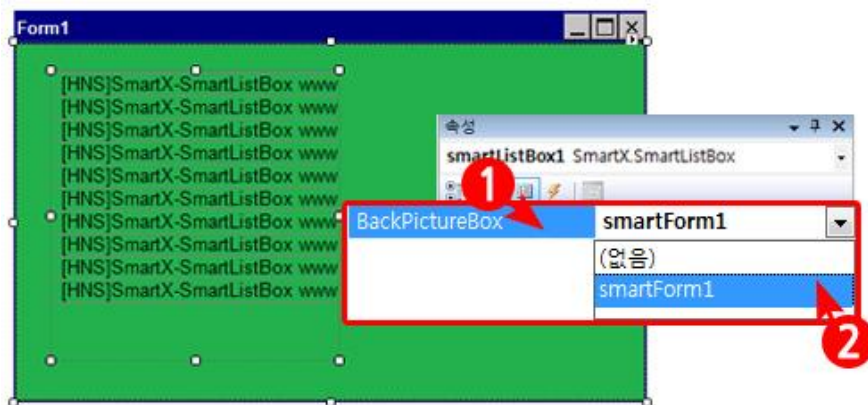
Form1

[HNS]SmartX-SmartListBox www
[HNS]SmartX-SmartListBox www
[HNS]SmartX-SmartListBox www
[HNS]SmartX-SmartListBox www
[HNS]SmartX-SmartListBox www
[HNS]SmartX-SmartListBox www
[HNS]SmartX-SmartListBox www
[HNS]SmartX-SmartListBox www
[HNS]SmartX-SmartListBox www
[HNS]SmartX-SmartListBox www

속성

smartListBox1 SmartX.SmartListBox

1

BackPictureBox

smartForm1

(없음)

smartForm1

2